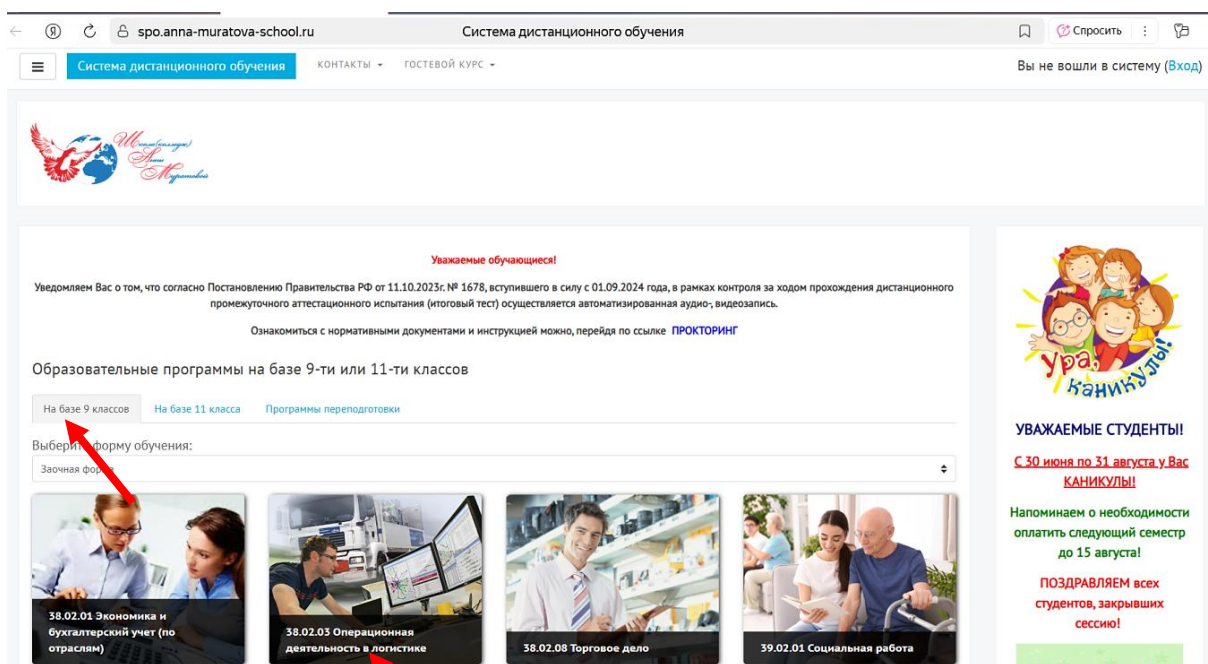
spo.anna-muratova-school.ru Система дистанционного обучения

Спросить

Система дистанционного обучения КОНТАКТЫ ГОСТЕВОЙ КУРС

Вы не вошли в систему (Вход)

Уважаемые обучающиеся!

Уведомляем Вас о том, что согласно Постановлению Правительства РФ от 11.10.2023г. № 1678, вступившего в силу с 01.09.2024 года, в рамках контроля за ходом прохождения дистанционного промежуточного аттестационного испытания (итоговый тест) осуществляется автоматизированная аудио-, видеозапись.

Ознакомиться с нормативными документами и инструкцией можно, перейдя по ссылке ПРОКТОРИНГ

Образовательные программы на базе 9-ти или 11-ти классов

На базе 9 классов На базе 11 класса Программы переподготовки

Выбери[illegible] форму обучения:

Заочная форма

38.02.01 Экономика и бухгалтерский учет (по отраслям)

38.02.03 Операционная деятельность в логистике

38.02.08 Торговое дело

39.02.01 Социальная работа

Ура, каникулы!

УВАЖАЕМЫЕ СТУДЕНТЫ!

С 30 июня по 31 августа у Вас КАНИКУЛЫ!

Напоминаем о необходимости оплатить следующий семестр до 15 августа!

ПОЗДРАВЛЯЕМ всех студентов, закрывших сессию!